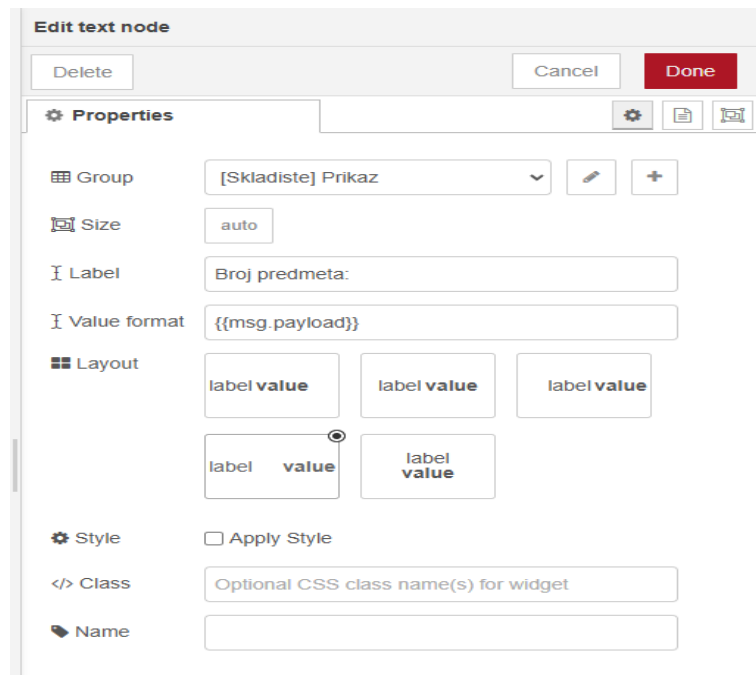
Edit text node

Delete

Cancel

Done

Properties

Group
[Skladiste] Prikaz

Size
auto

Label
Broj predmeta:

Value format
{{msg.payload}}

Layout
label value
label value
label value
label value
label value

Style
Apply Style

</> Class
Optional CSS class name(s) for widget

Name